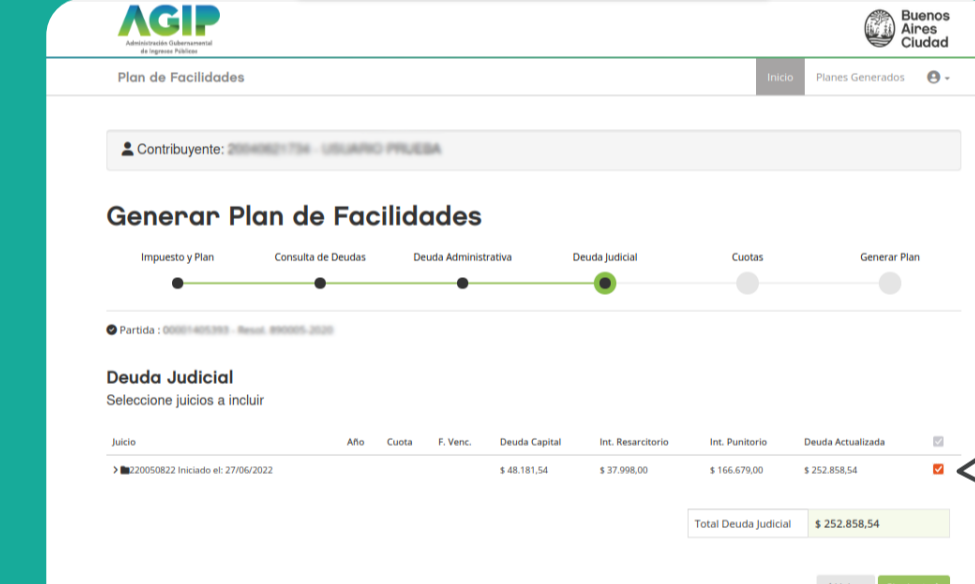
AGIP
Administración Gubernamental de Ingresos Públicos

Buenos Aires Ciudad

Plan de Facilidades

Inicio Planes Generados

Contribuyente: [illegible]

Generar Plan de Facilidades

Impuesto y Plan Consulta de Deudas Deuda Administrativa Deuda Judicial Cuotas Generar Plan

Partida : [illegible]

Deuda Judicial
Seleccione juicios a incluir

| Juicio | Año | Cuota | F. Venc. | Deuda Capital | Int. Resarcitorio | Int. Punitorio | Deuda Actualizada | |
|---|---|---|---|---|---|---|---|---|
| 220050822 Iniciado el: 27/06/2022 | | | | $ 48.181,54 | $ 37.998,00 | $ 166.679,00 | $ 252.858,54 | |

| Total Deuda Judicial | $ 252.858,54 |
|---|---|